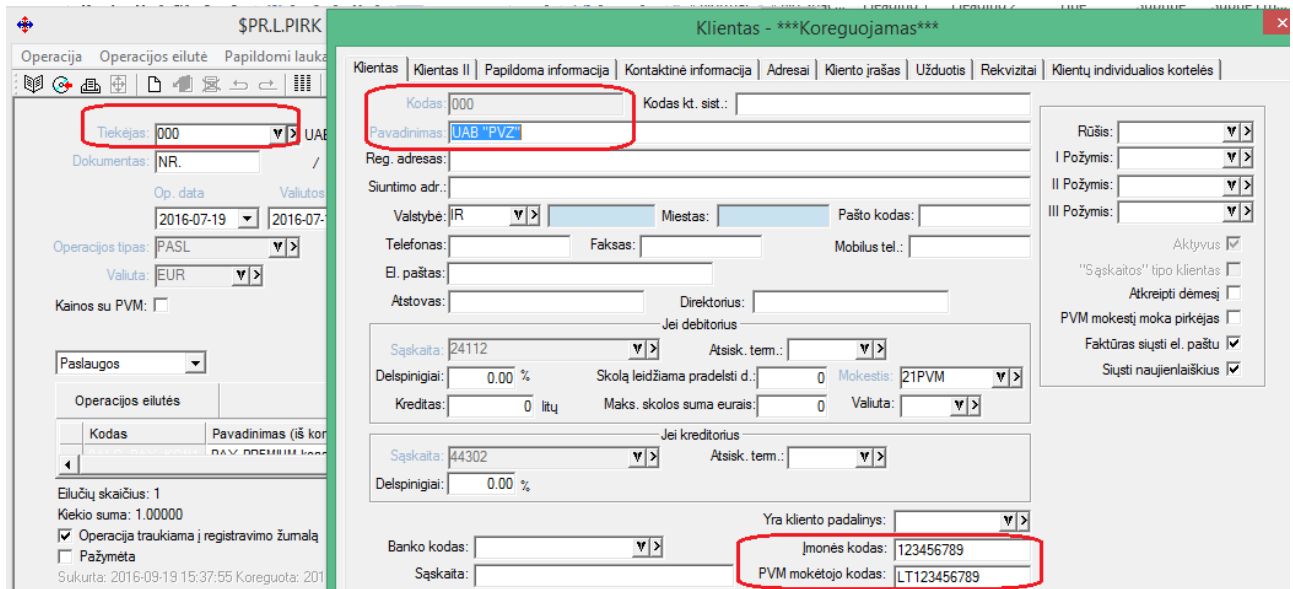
$PR.L.PIRK
Operacija Operacijos eilutė Papildomi lauka
Tiekėjas: 000 UAE
Dokumentas: NR. /
Op. data Valiutos
2016-07-19 2016-07-1
Operacijos tipas: PASL
Valiuta: EUR
Kainos su PVM:
Paslaugos
Operacijos eilutės
Kodas Pavadinimas (iš kor
Eilučių skaičius: 1
Kiekio suma: 1.00000
Operacija traukiama į registravimo žurnalą
Pažymėta
Sukurta: 2016-09-19 15:37:55 Koreguota: 201

Klientas - ***Koreguojamas***
Klientas | Klientas II | Papildoma informacija | Kontaktinė informacija | Adresai | Kliento įrašas | Užduotis | Rekvizitai | Klientų individualios kortelės
Kodas: 000
Kodas kt. sist.:
Pavadinimas: UAB "PVZ"
Reg. adresas:
Siuntimo adr.:
Valstybė: IR
Miestas:
Pašto kodas:
Telefonas:
Faksas:
Mobilus tel.:
El. paštas:
Atstovas:
Direktorius:
Jei debitorius
Sąskaita: 24112
Atsisk. term.:
Delspinigiai: 0.00 %
Skolą leidžiama pradelsti d.: 0
Mokestis: 21PVM
Kreditas: 0 litų
Maks. skolos suma eurais: 0
Valiuta:
Jei kreditorius
Sąskaita: 44302
Atsisk. term.:
Delspinigiai: 0.00 %
Yra kliento padalinys:
Banko kodas:
Įmonės kodas: 123456789
Sąskaita:
PVM mokėtojo kodas: LT123456789
Rūšis:
I Požymis:
II Požymis:
III Požymis:
Aktyvus
"Sąskaitos" tipo klientas
Atkreipti dėmesį
PVM mokestį moka pirkėjas
Faktūras siųsti el. paštu
Siųsti naujienlaiškius